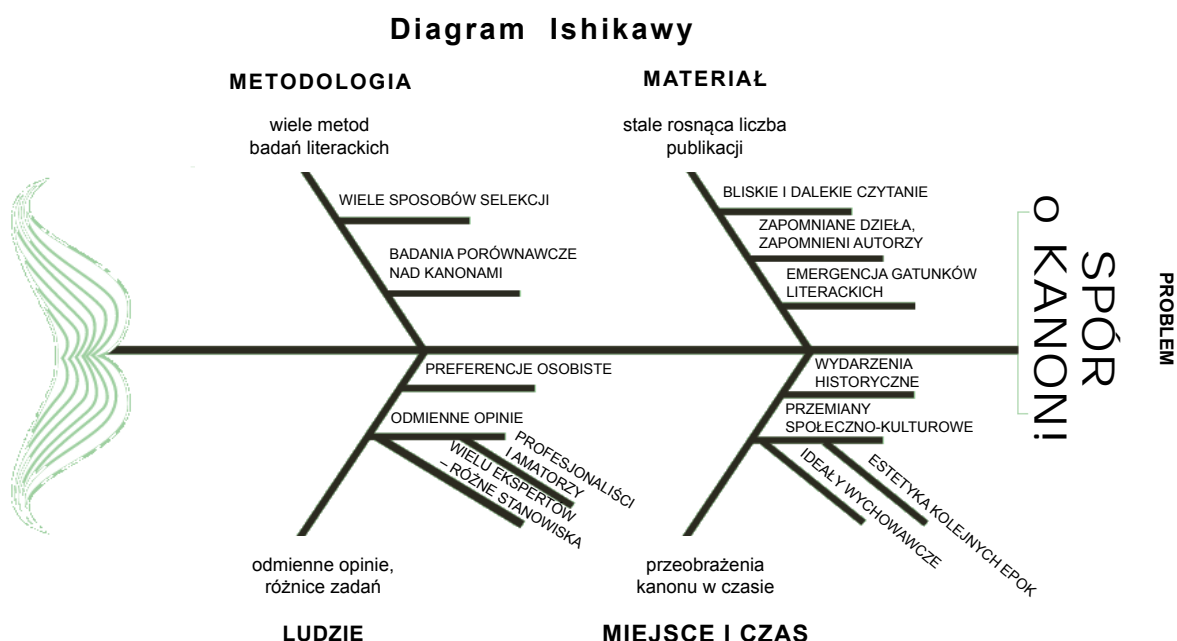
Diagram Ishikawy

METODOLOGIA

wiele metod badań literackich

WIELE SPOSOBÓW SELEKCJI

BADANIA PORÓWNAWCZE NAD KANONAMI

PREFERENCJE OSOBISTE

ODMIENNE OPINIE

PROFESJONALIŚCI I AMATORZY

WIELU EKSPERTÓW – RÓŻNE STANOWISKA

odmienne opinie, różnice zadań

LUDZIE

MATERIAŁ

stale rosnąca liczba publikacji

BLISKIE I DALEKIE CZYTANIE

ZAPOMNIANE DZIEŁA, ZAPOMNIENI AUTORZY

EMERGENCJA GATUNKÓW LITERACKICH

WYDARZENIA HISTORYCZNE

PRZEMIANY SPOŁECZNO-KULTUROWE

IDEAŁY WYCHOWAWCZE

ESTETYKA KOLEJNYCH EPOK

przeobrażenia kanonu w czasie

MIEJSCE I CZAS

SPÓR O KANON!

PROBLEM